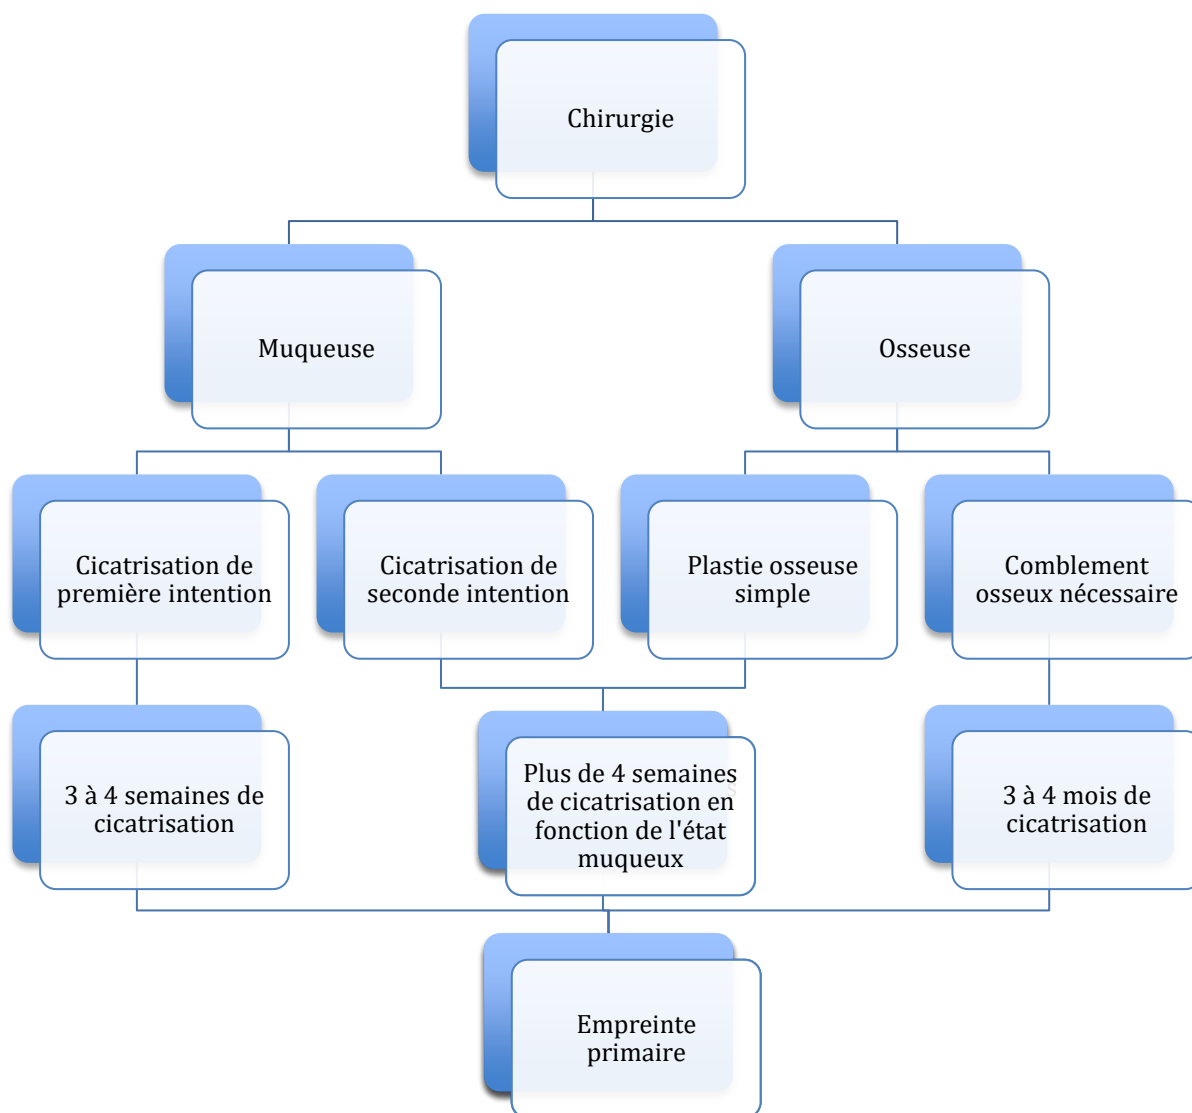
Chirurgie

Muqueuse

Osseuse

Cicatrisation de première intention

Cicatrisation de seconde intention

Plastie osseuse simple

Comblement osseux nécessaire

3 à 4 semaines de cicatrisation

Plus de 4 semaines de cicatrisation en fonction de l'état muqueux

3 à 4 mois de cicatrisation

Empreinte primaire